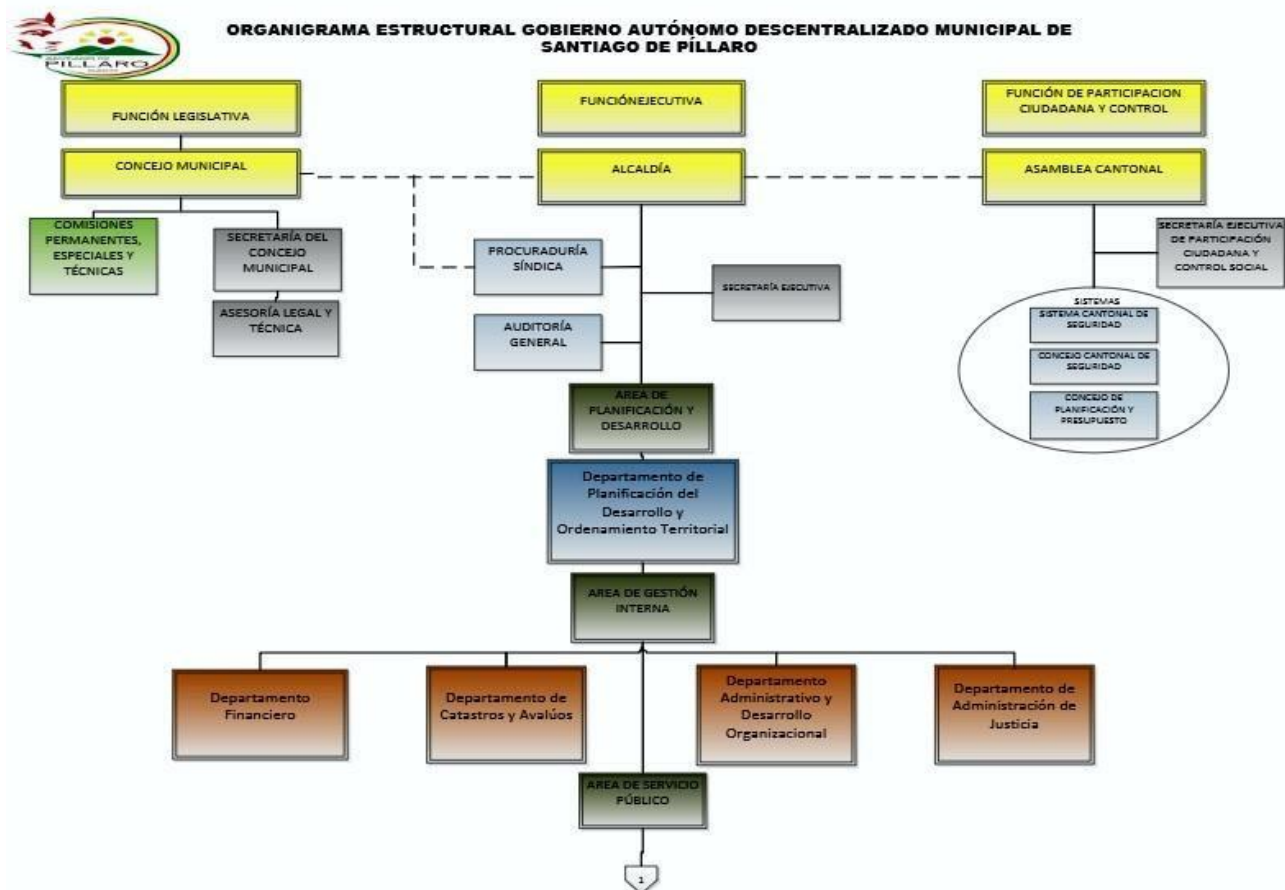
PÍLLARO

ORGANIGRAMA ESTRUCTURAL GOBIERNO AUTÓNOMO DESCENTRALIZADO MUNICIPAL DE SANTIAGO DE PÍLLARO

FUNCIÓN LEGISLATIVA

FUNCIÓNEJECUTIVA

FUNCIÓN DE PARTICIPACION CIUDADANA Y CONTROL

CONCEJO MUNICIPAL

ALCALDÍA

ASAMBLEA CANTONAL

COMISIONES PERMANENTES, ESPECIALES Y TÉCNICAS

SECRETARÍA DEL CONCEJO MUNICIPAL

ASESORÍA LEGAL Y TÉCNICA

PROCURADURÍA SÍNDICA

SECRETARÍA EJECUTIVA

AUDITORÍA GENERAL

SECRETARÍA EJECUTIVA DE PARTICIPACIÓN CIUDADANA Y CONTROL SOCIAL

SISTEMAS

SISTEMA CANTONAL DE SEGURIDAD

CONCEJO CANTONAL DE SEGURIDAD

CONCEJO DE PLANIFICACIÓN Y PRESUPUESTO

AREA DE PLANIFICACIÓN Y DESARROLLO

Departamento de Planificación del Desarrollo y Ordenamiento Territorial

AREA DE GESTIÓN INTERNA

Departamento Financiero

Departamento de Catastros y Avalúos

Departamento Administrativo y Desarrollo Organizacional

Departamento de Administración de Justicia

AREA DE SERVICIO PÚBLICO

1